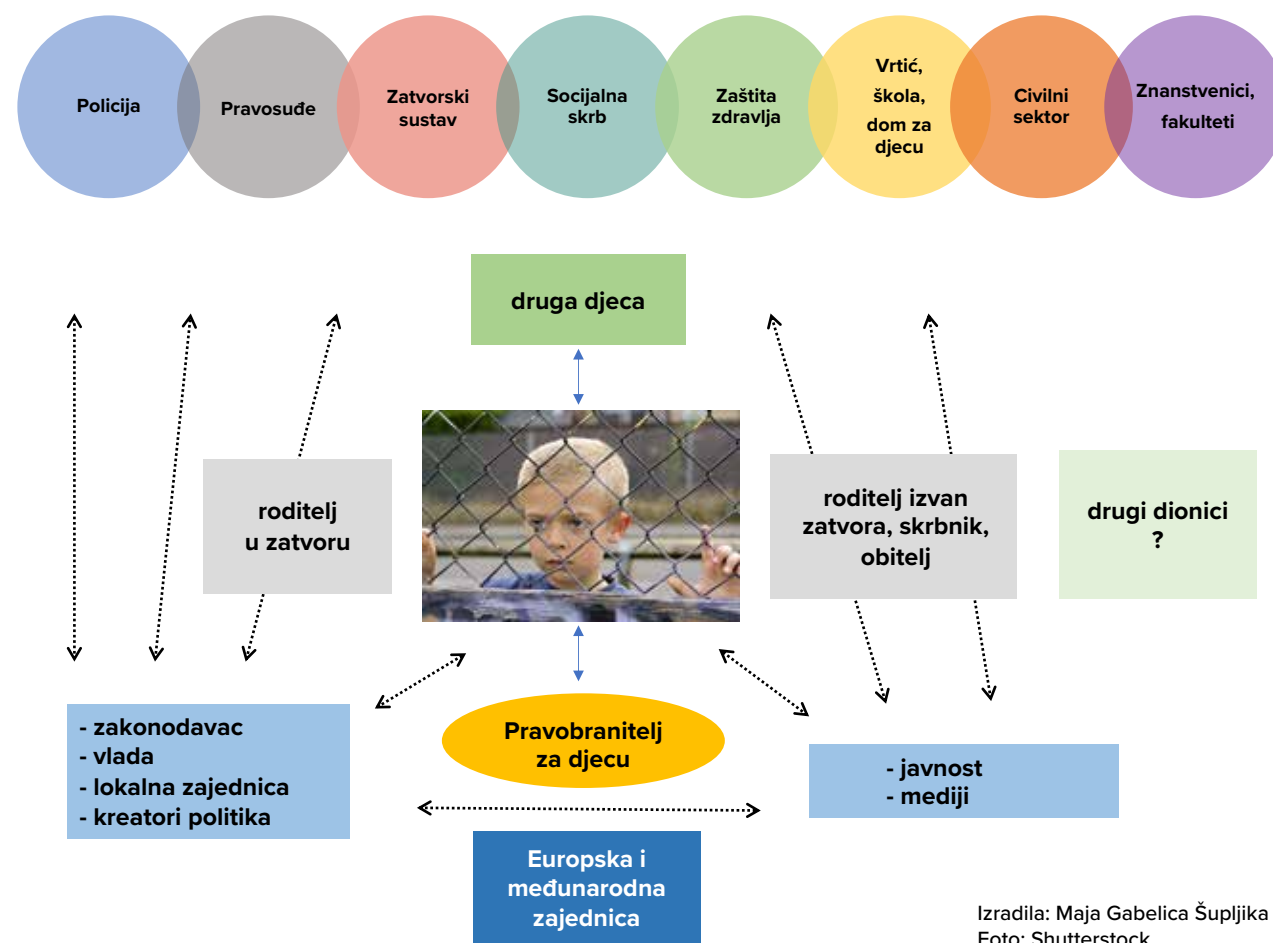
Policija

Pravosuđe

Zatvorski sustav

Socijalna skrb

Zaštita zdravlja

Vrtić, škola, dom za djecu

Civilni sektor

Znanstvenici, fakulteti

druga djeca

roditelj u zatvoru

roditelj izvan zatvora, skrbnik, obitelj

drugi dionici ?

- zakonodavac
- vlada
- lokalna zajednica
- kreatori politika

Pravobranitelj za djecu

- javnost
- mediji

Europska i međunarodna zajednica

Izradila: Maja Gabelica Šupljika
Foto: Shutterstock